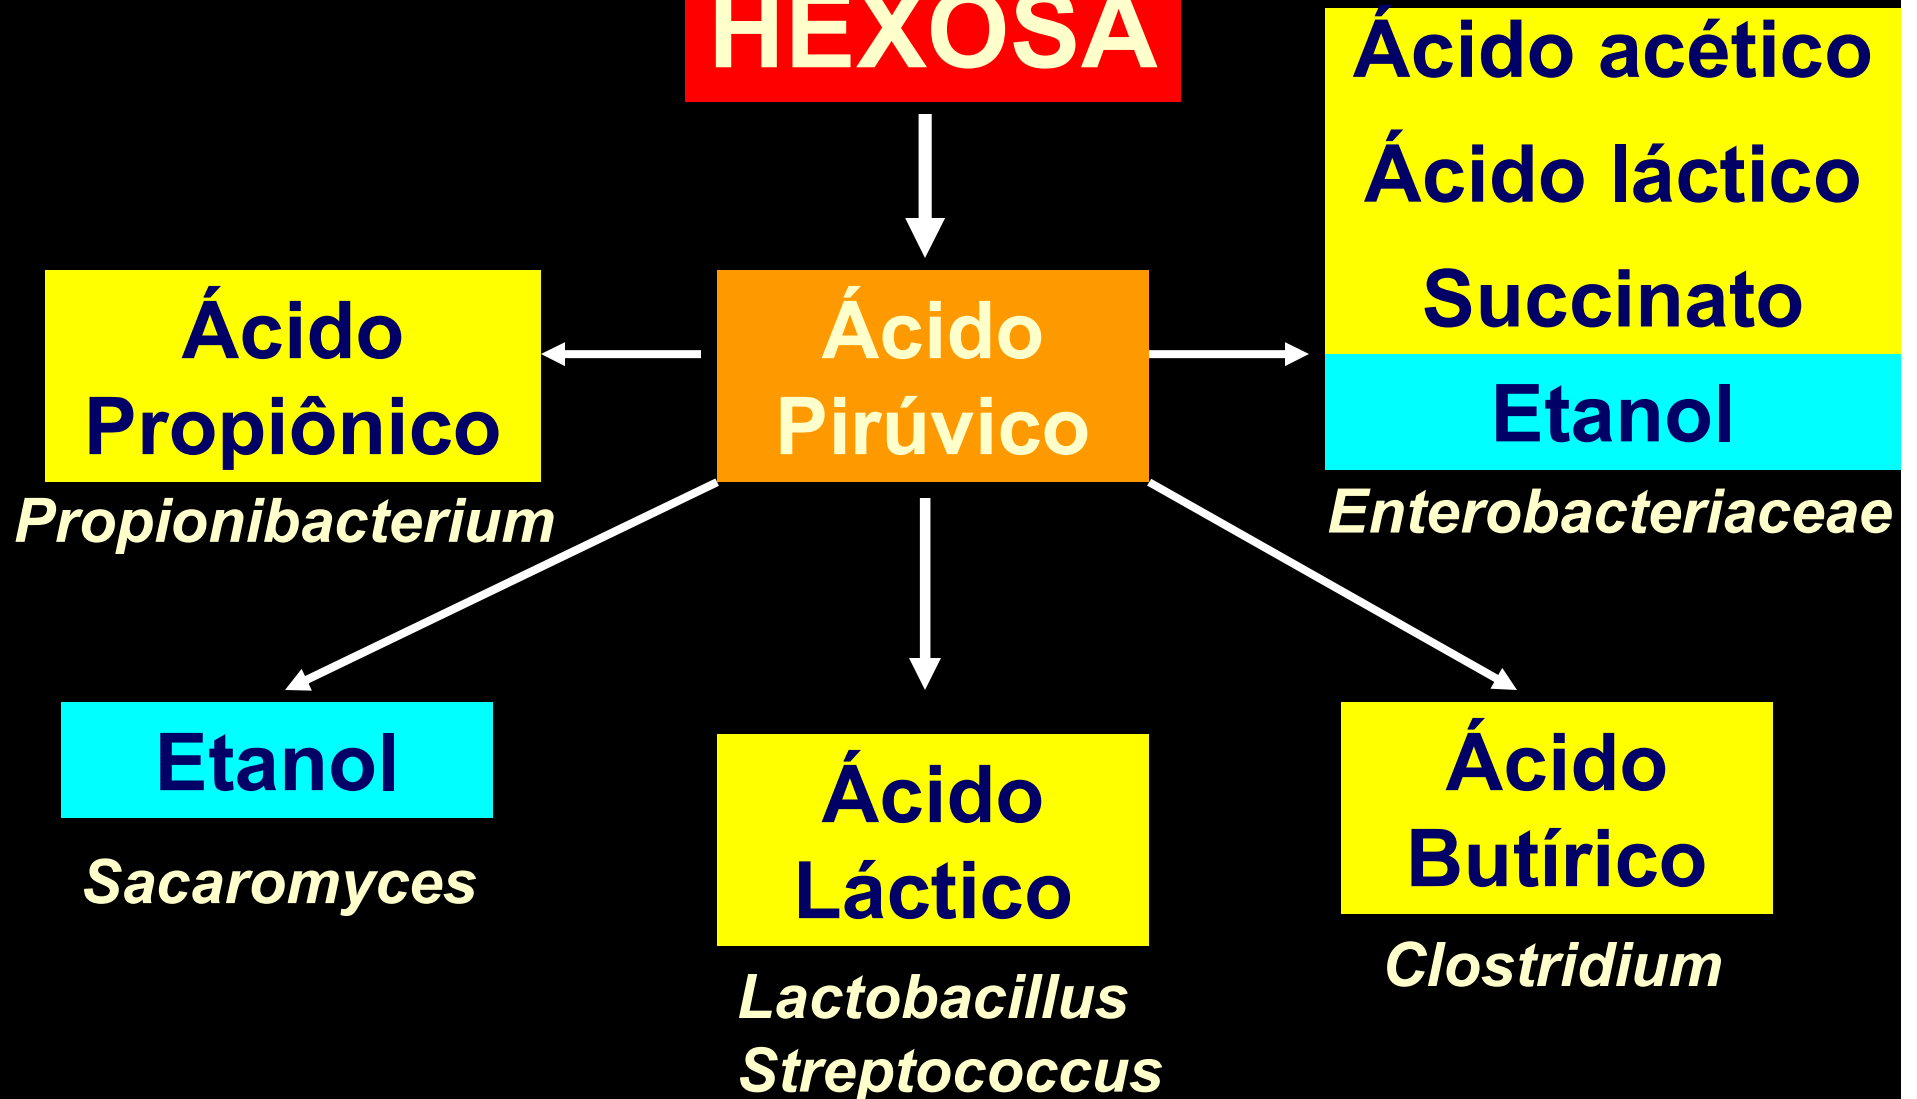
HEXOSA

Ácido acético
Ácido láctico
Succinato
Etanol
Enterobacteriaceae

Ácido Propiônico
Propionibacterium

Ácido Pirúvico

Etanol
Sacaromyces

Ácido Láctico
Lactobacillus
Streptococcus

Ácido Butírico
Clostridium